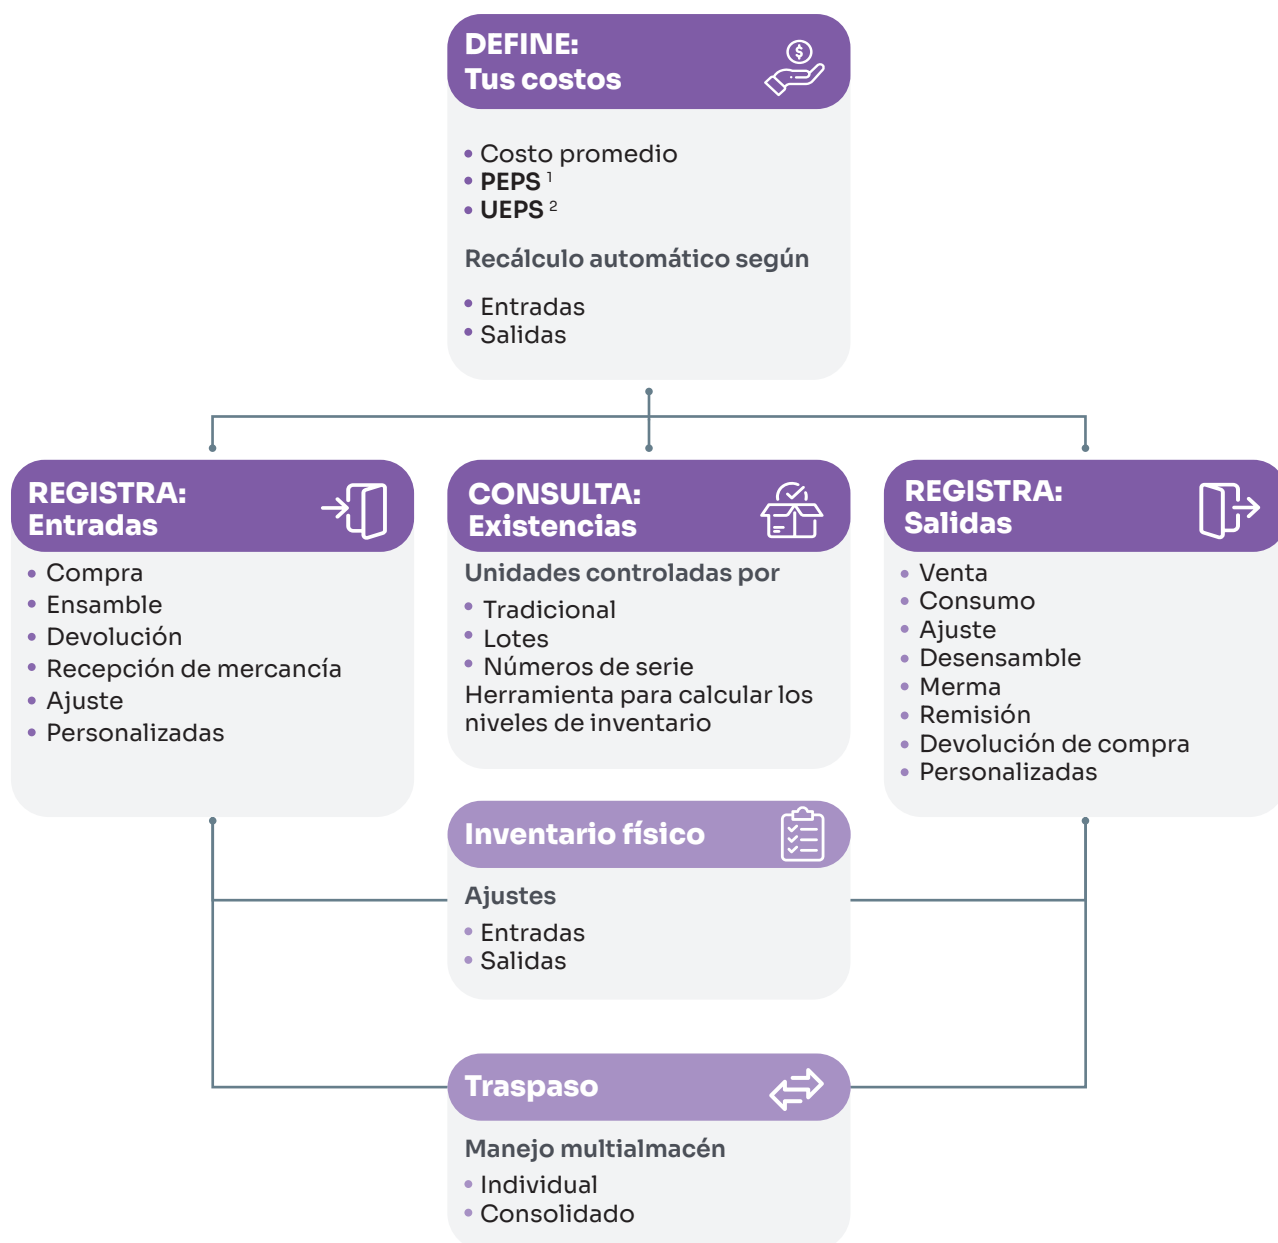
DEFINE:
Tus costos

• Costo promedio
• PEPS $^1$
• UEPS $^2$

Recálculo automático según

• Entradas
• Salidas

REGISTRA:
Entradas

• Compra
• Ensamble
• Devolución
• Recepción de mercancía
• Ajuste
• Personalizadas

CONSULTA:
Existencias

Unidades controladas por

• Tradicional
• Lotes
• Números de serie

Herramienta para calcular los niveles de inventario

REGISTRA:
Salidas

• Venta
• Consumo
• Ajuste
• Desensamble
• Merma
• Remisión
• Devolución de compra
• Personalizadas

Inventario físico

Ajustes

• Entradas
• Salidas

Traspaso

Manejo multialmacén

• Individual
• Consolidado